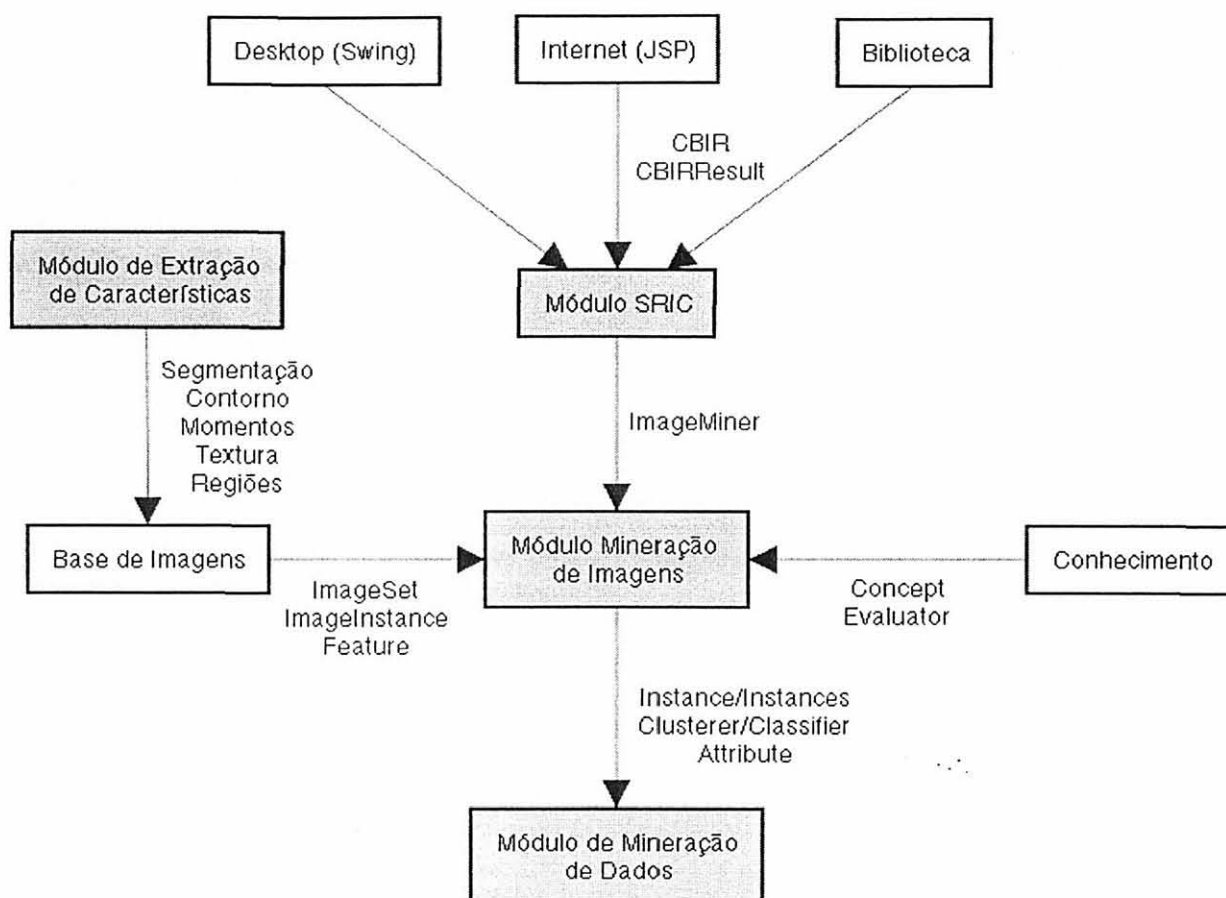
Desktop (Swing)

Internet (JSP)

Biblioteca

CBIR
CBIRResult

Módulo de Extração de Características

Módulo SRIC

Segmentação
Contorno
Momentos
Textura
Regiões

ImageMiner

Base de Imagens

Módulo Mineração de Imagens

Conhecimento

ImageSet
ImageInstance
Feature

Concept
Evaluator

Instance/Instances
Clusterer/Classifier
Attribute

Módulo de Mineração de Dados